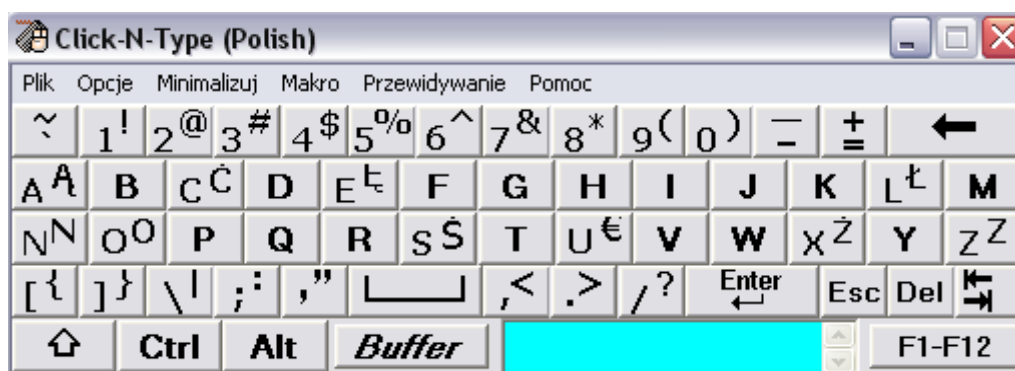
Click-N-Type (Polish)

Plik Opcje Minimalizuj Makro Przewidywanie Pomoc

` ~ | 1 ! | 2 @ | 3 # | 4 $ | 5 % | 6 ^ | 7 & | 8 * | 9 ( | 0 ) | - _ | = + | ←

A Ą | B | C Ć | D | E Ę | F | G | H | I | J | K | L Ł | M

N Ń | O Ó | P | Q | R | S Ś | T | U € | V | W | X Ź | Y | Z Ż

[ { | ] } | \ | | ; : | ' " | | , < | . > | / ? | Enter | Esc | Del

⇧ | Ctrl | Alt | Buffer | F1-F12